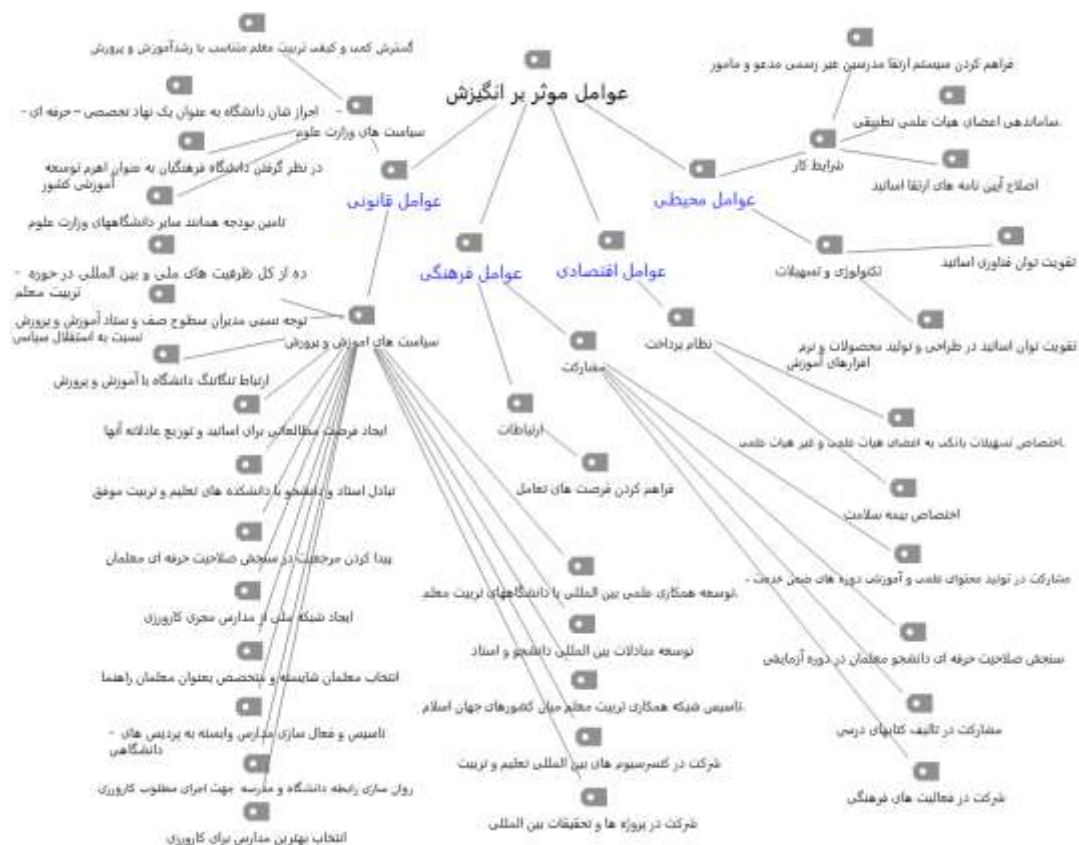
عوامل موثر بر انگیزش

عوامل قانونی

سیاست های وزارت علوم

گسترش کمی و کیفی تربیت معلم متناسب با رشدآموزش و پرورش

احراز شان دانشگاه به عنوان یک نهاد تخصصی – حرفه ای -

در نظر گرفتن دانشگاه فرهنگیان به عنوان اهرم توسعه آموزشی کشور

تامین بودجه همانند سایر دانشگاههای وزارت علوم

سیاست های آموزش و پرورش

ده از کل ظرفیت های ملی و بین المللی در حوزه - تربیت معلم

توجه نسبی مدیران سطوح صف و ستاد آموزش و پرورش نسبت به استقلال سیاسی

ارتباط تنگاتنگ دانشگاه با آموزش و پرورش

ایجاد فرصت مطالعاتی برای اساتید و توزیع عادلانه آنها

تبادل استاد و دانشجو با دانشکده های تعلیم و تربیت موفق

پیدا کردن مرجعیت در سنجش صلاحیت حرفه ای معلمان

ایجاد شبکه ملی از مدارس مجری کارورزی

انتخاب معلمان شایسته و متخصص بعنوان معلمان راهنما

تاسیس و فعال سازی مدارس وابسته به پردیس های - دانشگاهی

روان سازی رابطه دانشگاه و مدرسه جهت اجرای مطلوب کارورزی

انتخاب بهترین مدارس برای کارورزی

عوامل فرهنگی

ارتباطات

فراهم کردن فرصت های تعامل

مشارکت

توسعه همکاری علمی بین المللی با دانشگاههای تربیت معلم.

توسعه مبادلات بین المللی دانشجو و استاد

تاسیس شبکه همکاری تربیت معلم میان کشورهای جهان اسلام.

شرکت در کنسرسیوم های بین المللی تعلیم و تربیت

شرکت در پروژه ها و تحقیقات بین المللی

عوامل اقتصادی

نظام پرداخت

اختصاص تسهیلات بانکی به اعضای هیات علمی و غیر هیات علمی.

اختصاص بیمه سلامت

مشارکت در تولید محتوای علمی و آموزشی دوره های ضمن خدمت -

سنجش صلاحیت حرفه ای دانشجو معلمان در دوره آزمایشی

مشارکت در تالیف کتابهای درسی

شرکت در فعالیت های فرهنگی

عوامل محیطی

شرایط کار

فراهم کردن سیستم ارتقا مدرسین غیر رسمی مدعو و مامور

ساماندهی اعضای هیات علمی تطبیقی

اصلاح آیین نامه های ارتقا اساتید

تکنولوژی و تسهیلات

تقویت توان فناوری اساتید

تقویت توان اساتید در طراحی و تولید محصولات و نرم افزارهای آموزشی